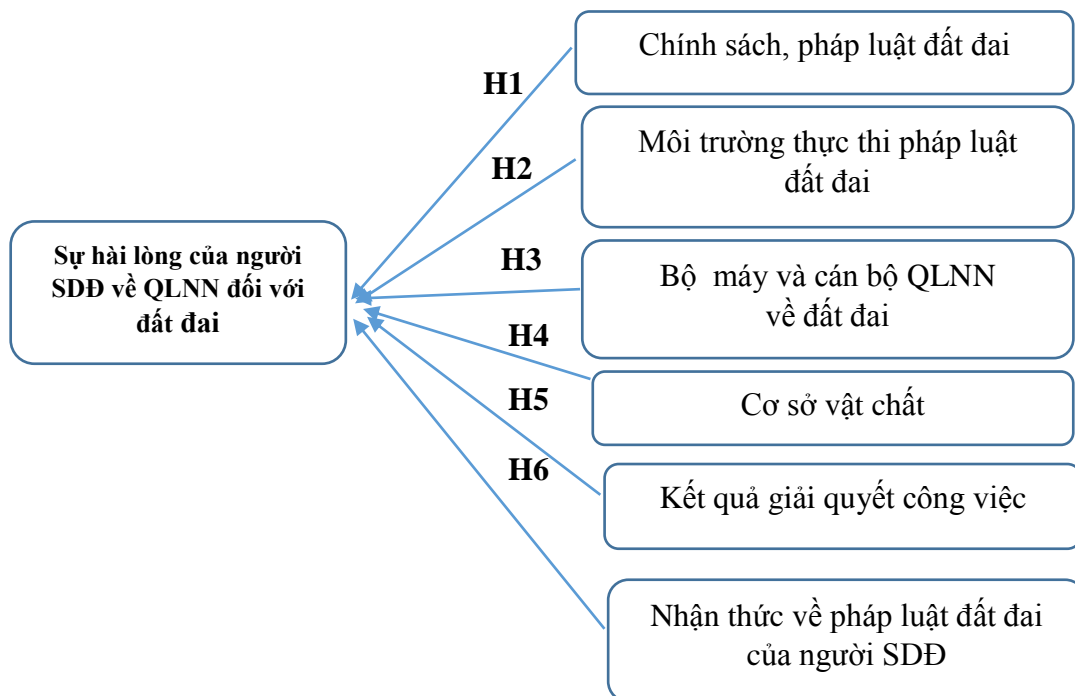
Sự hài lòng của người SDĐ về QLNN đối với đất đai

H1

Chính sách, pháp luật đất đai

H2

Môi trường thực thi pháp luật đất đai

H3

Bộ máy và cán bộ QLNN về đất đai

H4

Cơ sở vật chất

H5

H6

Kết quả giải quyết công việc

Nhận thức về pháp luật đất đai của người SDĐ